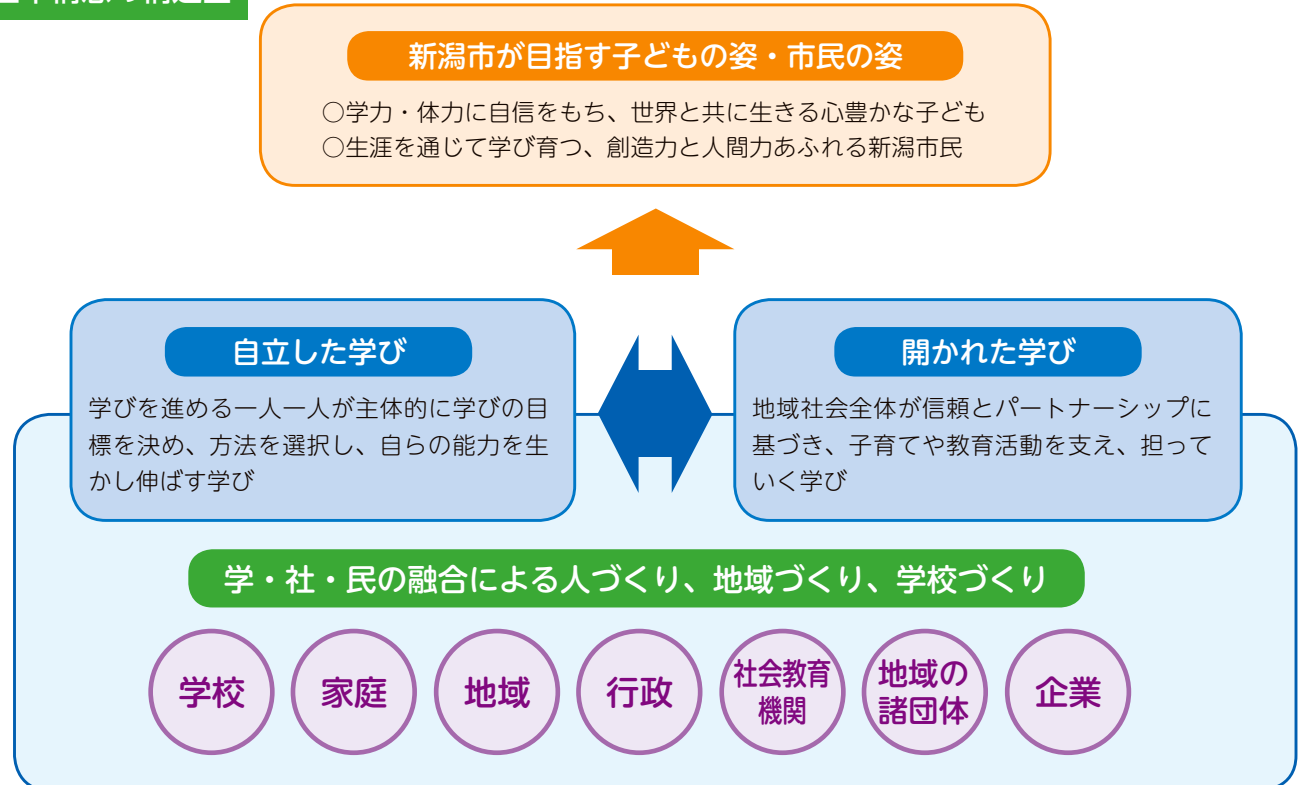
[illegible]

新潟市が目指す子どもの姿・市民の姿

○学力・体力に自信をもち、世界と共に生きる心豊かな子ども
○生涯を通じて学び育つ、創造力と人間力あふれる新潟市民

自立した学び

学びを進める一人一人が主体的に学びの目標を決め、方法を選択し、自らの能力を生かし伸ばす学び

開かれた学び

地域社会全体が信頼とパートナーシップに基づき、子育てや教育活動を支え、担っていく学び

学・社・民の融合による人づくり、地域づくり、学校づくり

学校

家庭

地域

行政

社会教育機関

地域の諸団体

企業